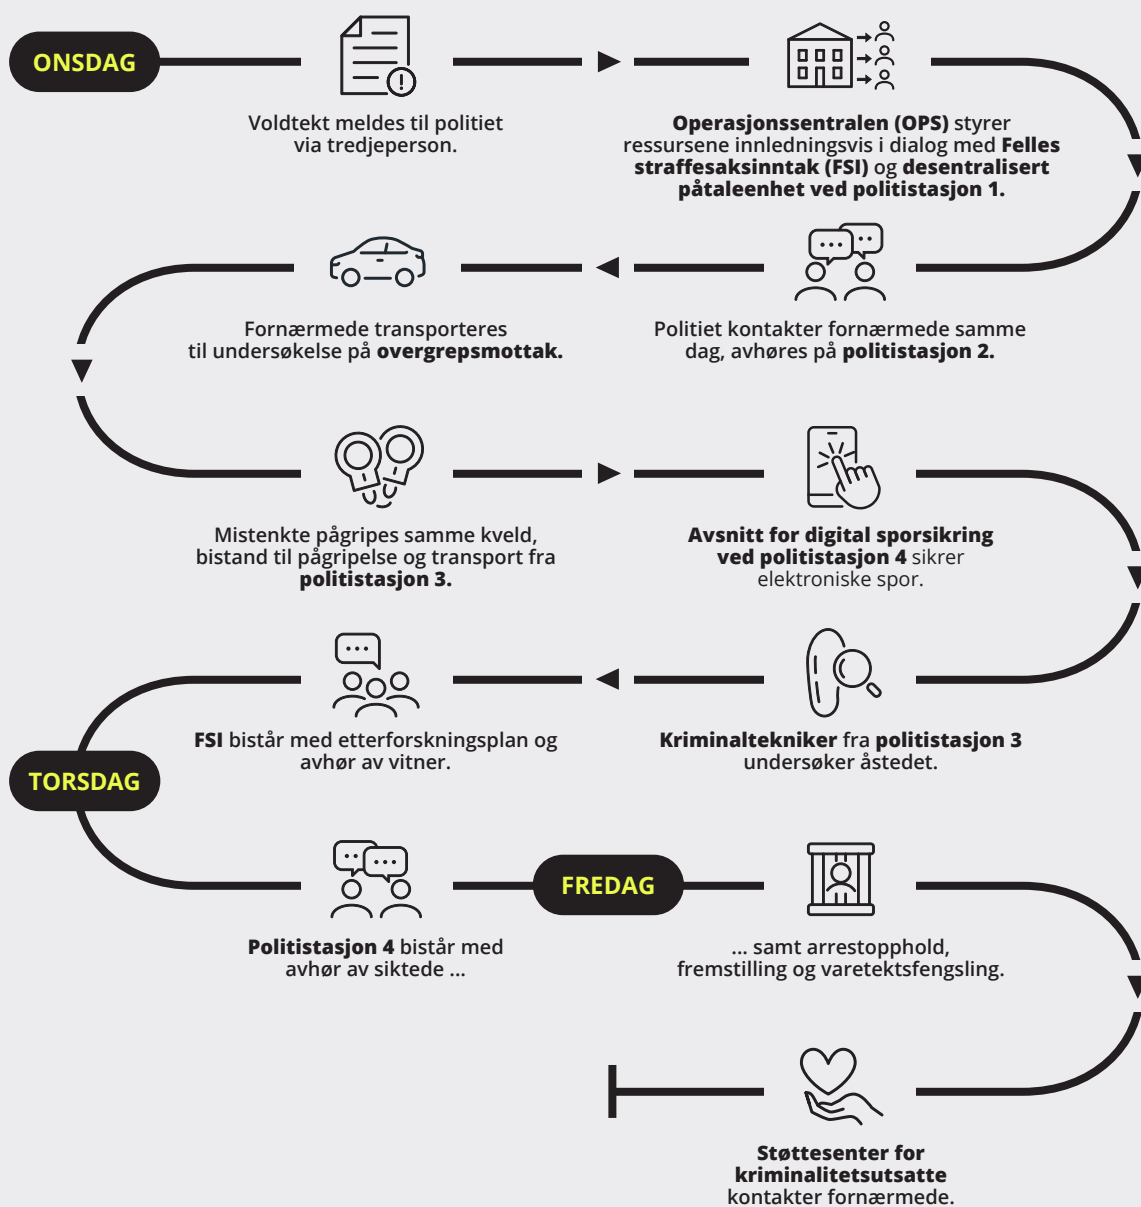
ONSDAG

Voldtekt meldes til politiet via tredjeperson.

**Operasjonssentralen (OPS)** styrer ressursene innledningsvis i dialog med **Felles straffesaksinntak (FSI)** og **desentralisert påtaleenhet ved politistasjon 1.**

Politiet kontakter fornærmede samme dag, avhøres på **politistasjon 2.**

Fornærmede transporteres til undersøkelse på **overgrepsmottak.**

Mistenkte pågripes samme kveld, bistand til pågripelse og transport fra **politistasjon 3.**

**Avsnitt for digital sporsikring ved politistasjon 4** sikrer elektroniske spor.

**Kriminaltekniker** fra **politistasjon 3** undersøker åstedet.

**FSI** bistår med etterforskningsplan og avhør av vitner.

TORSDAG

**Politistasjon 4** bistår med avhør av siktede ...

FREDAG

... samt arrestopphold, fremstilling og varetektsfengsling.

**Støttesenter for kriminalitetsutsatte** kontakter fornærmede.